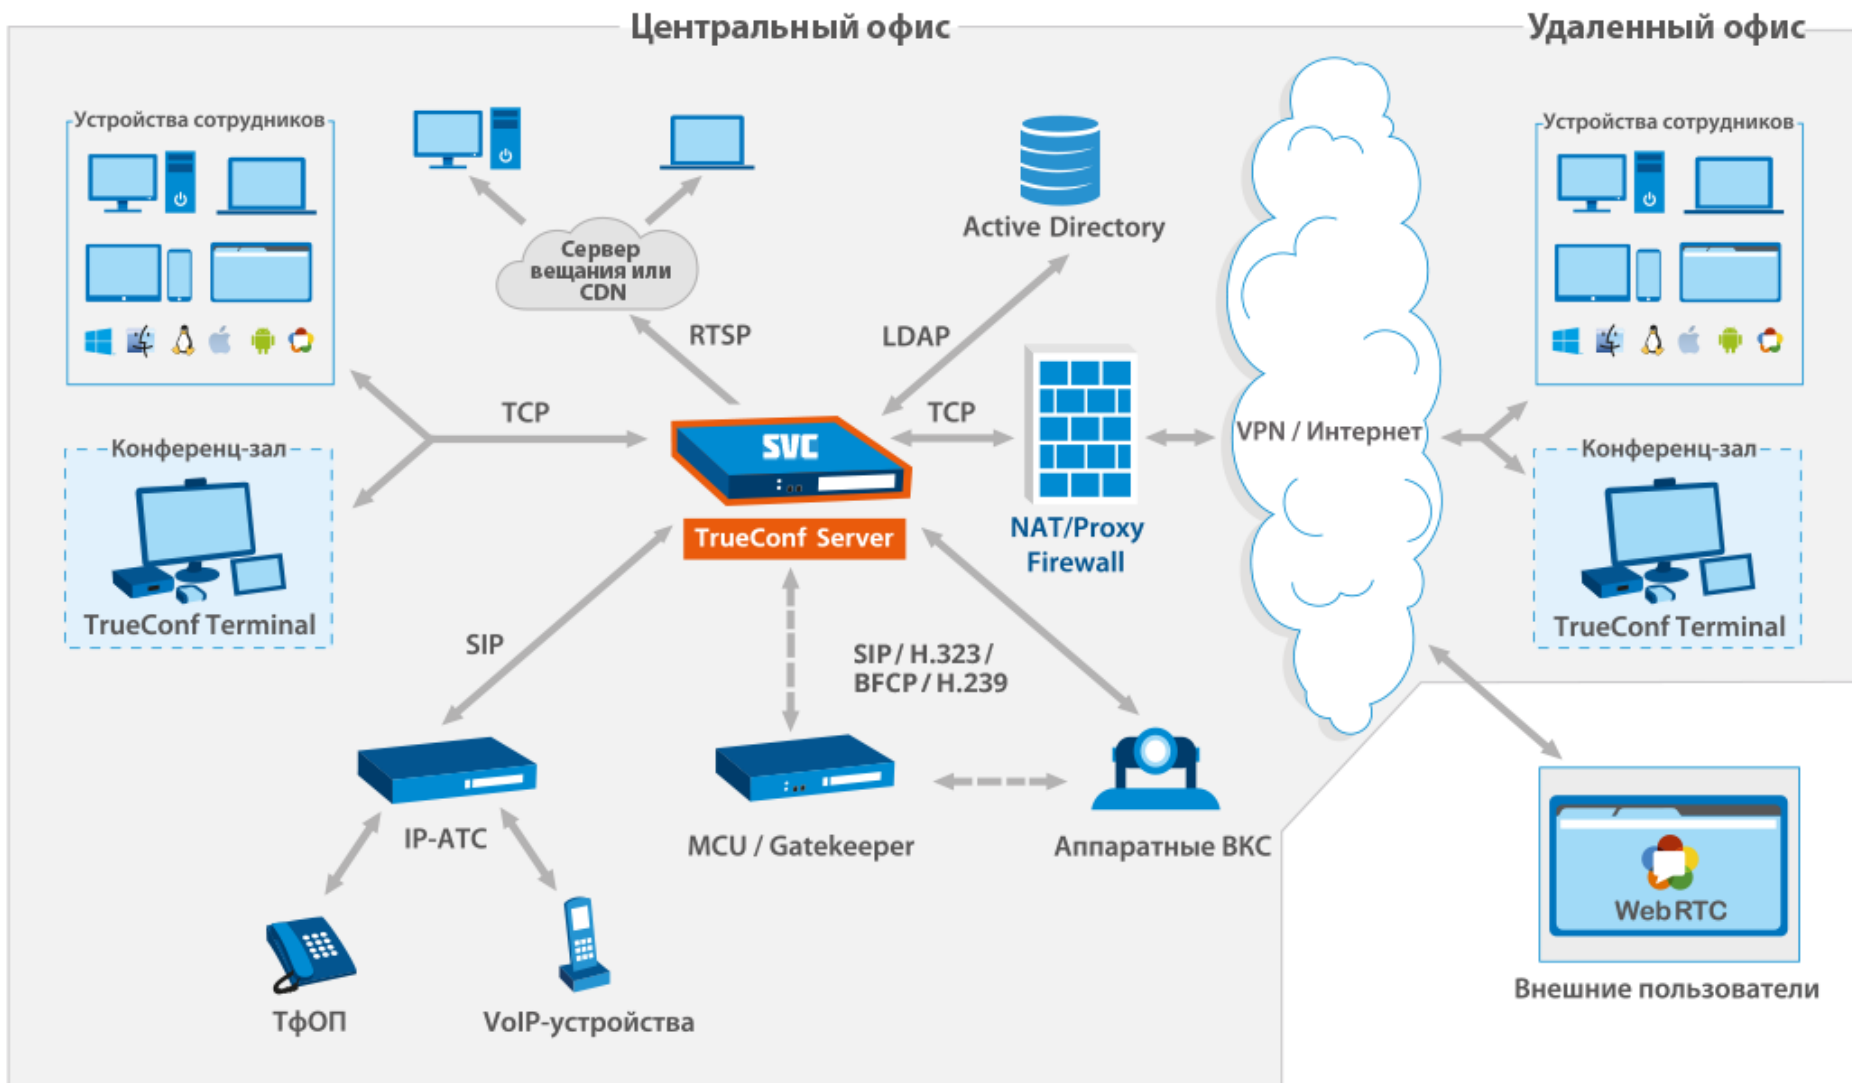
Центральный офис

Удаленный офис

Устройства сотрудников

Сервер вещания или CDN

Active Directory

RTSP

LDAP

TCP

SVC

TCP

VPN / Интернет

Конференц-зал

TrueConf Server

NAT/Proxy Firewall

TrueConf Terminal

SIP

SIP / H.323 / BFCP / H.239

IP-ATC

MCU / Gatekeeper

Аппаратные ВКС

ТфОП

VoIP-устройства

Устройства сотрудников

Конференц-зал

TrueConf Terminal

WebRTC

Внешние пользователи